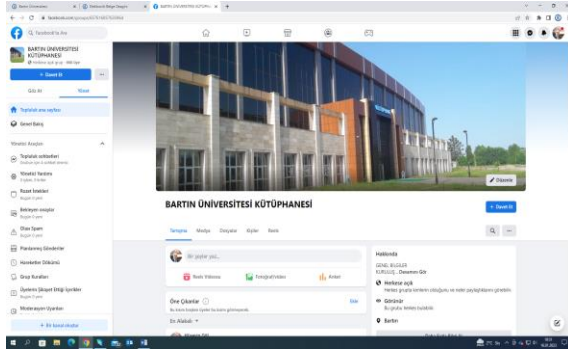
Bartın Üniversitesi
facebook.com/groups/
Facebook'ta Ara

BARTIN ÜNİVERSİTESİ KÜTÜPHANESİ

+ Davet Et

Gözat
Yönet

Topluluk ana sayfası
Genel Bakış

Yönetici Araçları

Topluluk sohbetleri
Yönetici Yardımı
Rozet İstekleri
Bekleyen onaylar
Olası Spam
Planlanmış Gönderiler
Hareketler Dökümü
Grup Kuralları
Üyelerin Şikayet Ettiği İçerikler
Moderasyon Uyarıları

+ Bir konsol oluştur

Düzenle

BARTIN ÜNİVERSİTESİ KÜTÜPHANESİ

+ Davet Et

Tartışma
Medya
Dosyalar
Kişiler
Resim

Bir şeyler yaz...

Canlı Video
Fotoğraf/Video
Anket

Öne Çıkanlar
Düzenle

En Alakalı

Hakkında

GENEL BİLGİLER
Devamını Gör

Herkese açık
Herkes grubu kimlerin olduğunu ve neler paylaşıldığını görebilir.

Görünür
Bu grubu herkes bulabilir.

Bartın